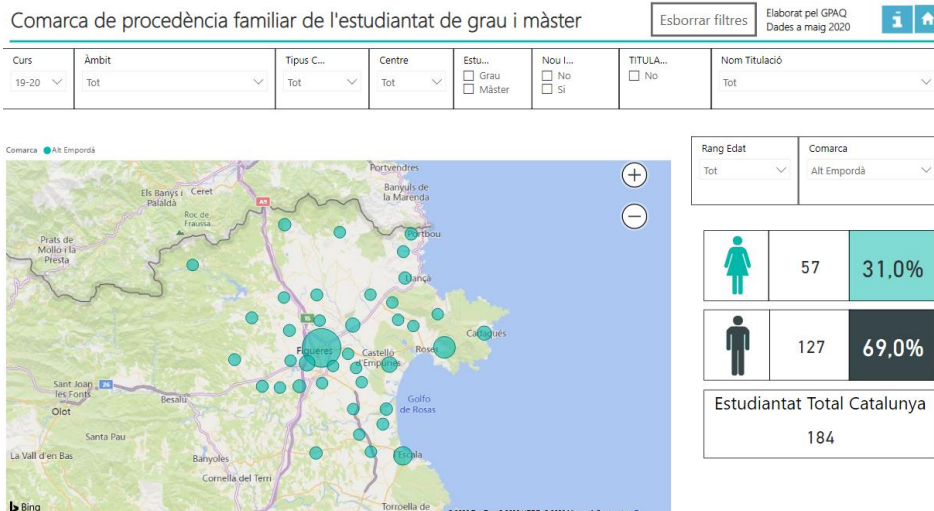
Comarca de procedència familiar de l'estudiantat de grau i màster

Esborrar filtres

Elaborat pel GPAQ
Dades a maig 2020

| Curs | Àmbit | Tipus C... | Centre | Estu... | Nou I... | TITULA... | Nom Titulació |
|---|---|---|---|---|---|---|---|
| 19-20 | Tot | Tot | Tot | Grau<br>Màster | No<br>Sí | No | Tot |

Comarca ● Alt Empordà

Portvendres
Banyuls de la Marenda
Els Banys i Palaldà
Ceret
Roc de Frausa
A9
Prats de Molló i la Presta
Portbou
Llançà
Cadaqués
Figueres
Castelló d'Empúries
Roses
Golfo de Rosas
Sant Joan les Fonts
Besalú
Olot
Santa Pau
La Vall d'en Bas
Banyoles
Cornella del Terri
L'Escala
Torroella de
Bing

Rang Edat
Tot

Comarca
Alt Empordà

57 | 31,0%

127 | 69,0%

Estudiantat Total Catalunya
184